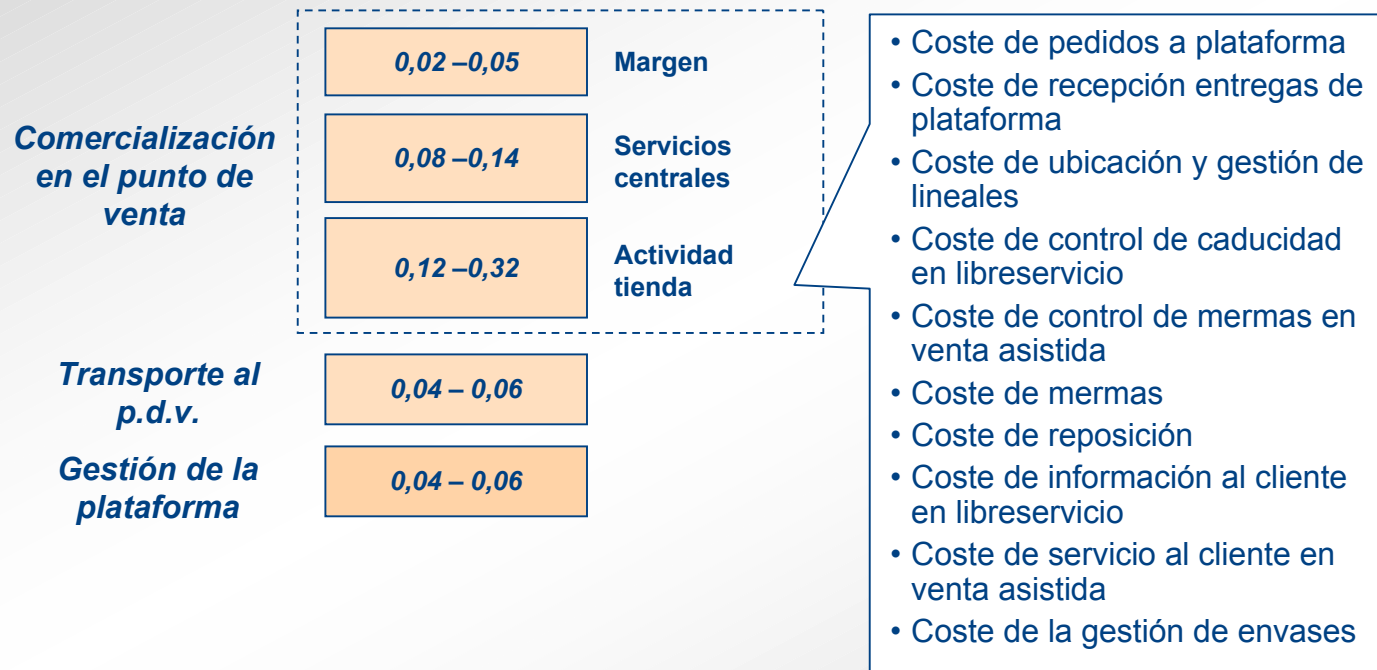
Comercialización en el punto de venta

0,02 –0,05 Margen

0,08 –0,14 Servicios centrales

0,12 –0,32 Actividad tienda

Transporte al p.d.v.

0,04 – 0,06

Gestión de la plataforma

0,04 – 0,06

• Coste de pedidos a plataforma
• Coste de recepción entregas de plataforma
• Coste de ubicación y gestión de lineales
• Coste de control de caducidad en libreservicio
• Coste de control de mermas en venta asistida
• Coste de mermas
• Coste de reposición
• Coste de información al cliente en libreservicio
• Coste de servicio al cliente en venta asistida
• Coste de la gestión de envases